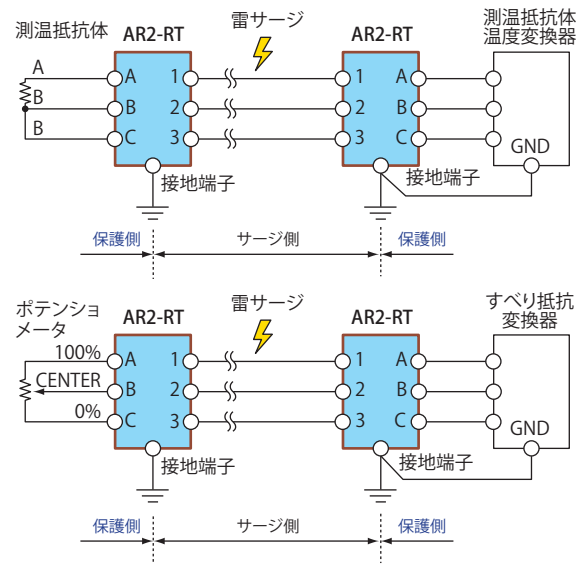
測温抵抗体
AR2-RT
雷サージ
AR2-RT
測温抵抗体
温度変換器
A
B
B
A
B
C
1
2
3
1
2
3
A
B
C
GND
接地端子
接地端子
保護側
サージ側
保護側

ポテンショ
メータ
AR2-RT
雷サージ
AR2-RT
すべり抵抗
変換器
100%
CENTER
0%
A
B
C
1
2
3
1
2
3
A
B
C
GND
接地端子
接地端子
保護側
サージ側
保護側